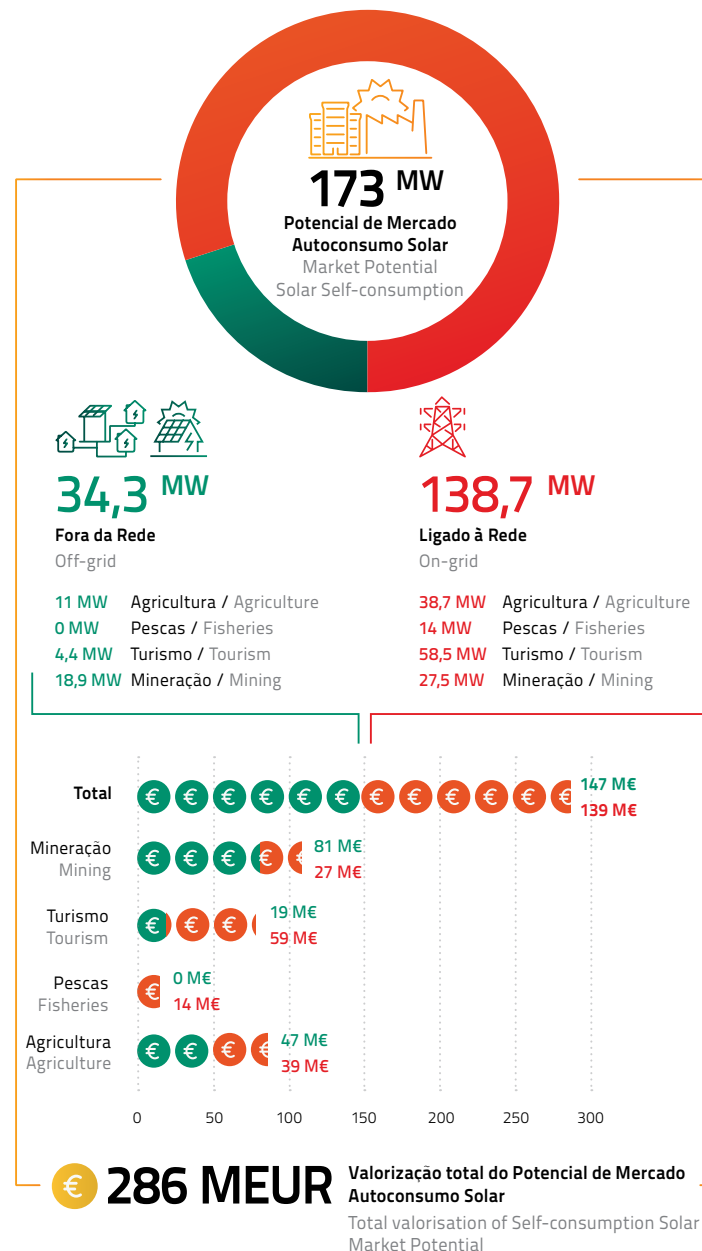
173 MW
Potencial de Mercado Autoconsumo Solar
Market Potential Solar Self-consumption

34,3 MW
Fora da Rede
Off-grid

11 MW Agricultura / Agriculture
0 MW Pescas / Fisheries
4,4 MW Turismo / Tourism
18,9 MW Mineração / Mining

138,7 MW
Ligado à Rede
On-grid

38,7 MW Agricultura / Agriculture
14 MW Pescas / Fisheries
58,5 MW Turismo / Tourism
27,5 MW Mineração / Mining

Total 147 M€ 139 M€
Mineração Mining 81 M€ 27 M€
Turismo Tourism 19 M€ 59 M€
Pescas Fisheries 0 M€ 14 M€
Agricultura Agriculture 47 M€ 39 M€

0 50 100 150 200 250 300

286 MEUR
Valorização total do Potencial de Mercado Autoconsumo Solar
Total valorisation of Self-consumption Solar Market Potential